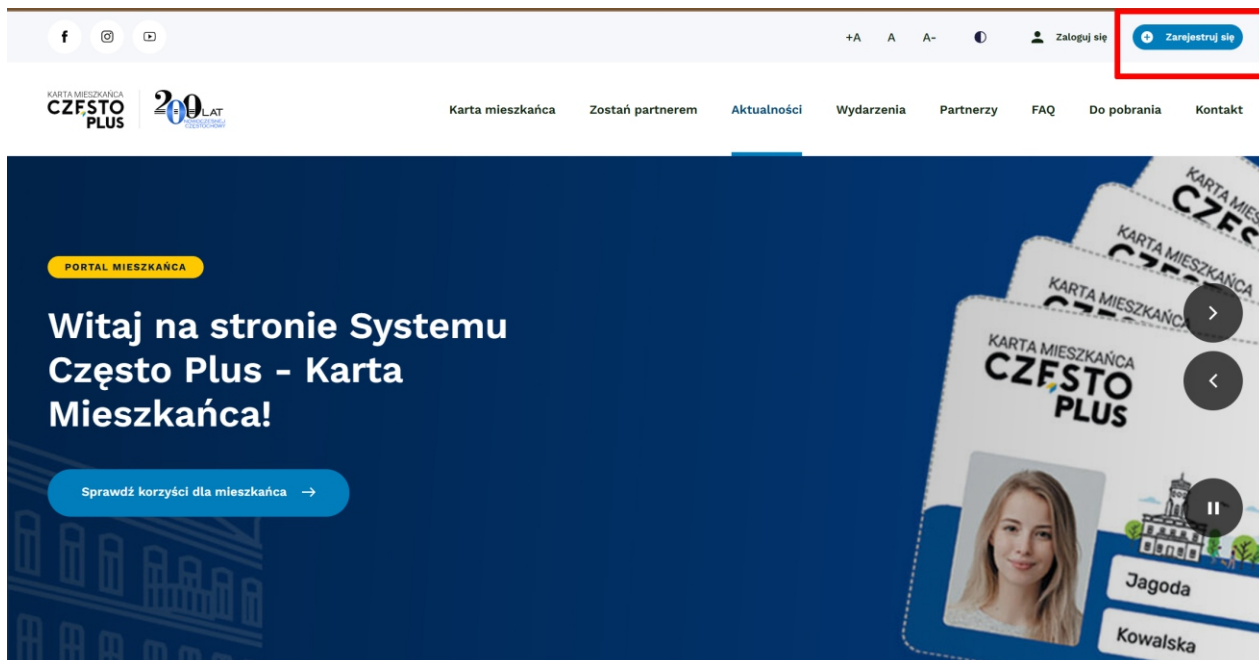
+A A A- Zaloguj się Zarejestruj się

KARTA MIESZKAŃCA CZĘSTO PLUS 200 LAT

Karta mieszkańca Zostań partnerem Aktualności Wydarzenia Partnerzy FAQ Do pobrania Kontakt

PORTAL MIESZKAŃCA

Witaj na stronie Systemu Często Plus - Karta Mieszkańca!

Sprawdź korzyści dla mieszkańca →

KARTA MIESZKAŃCA CZ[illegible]

KARTA MIESZKAŃCA

KARTA MIESZKAŃCA

KARTA MIESZKAŃCA CZĘSTO PLUS

Jagoda

Kowalska